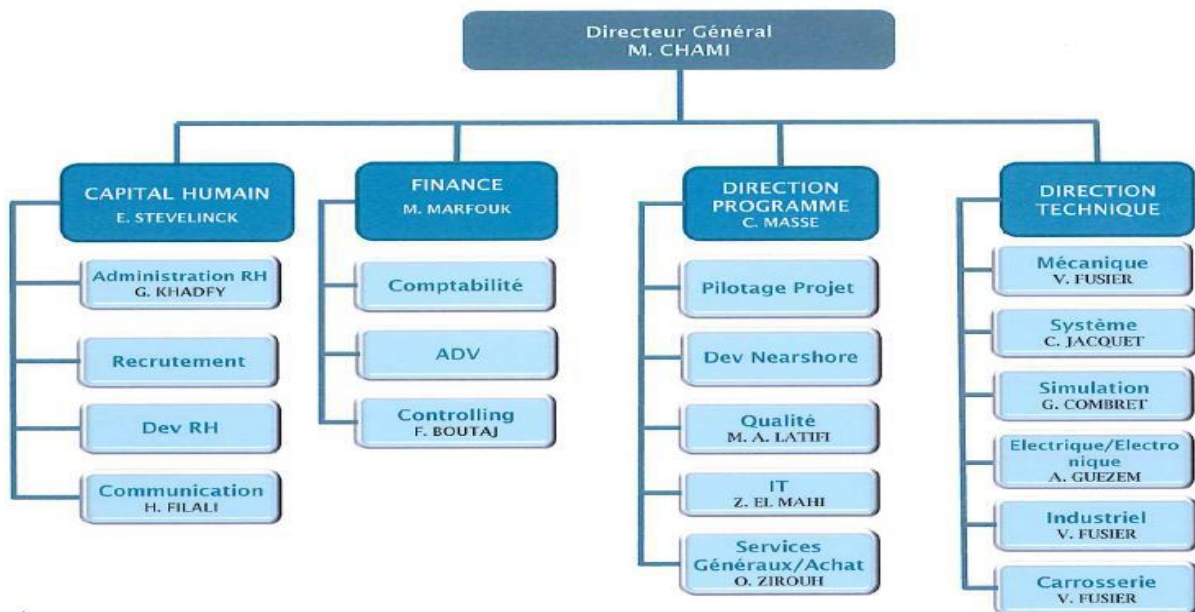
Directeur Général
M. CHAMI

CAPITAL HUMAIN
E. STEVELINCK

Administration RH
G. KHADFY

Recrutement

Dev RH

Communication
H. FILALI

FINANCE
M. MARFOUK

Comptabilité

ADV

Controlling
F. BOUTAJ

DIRECTION PROGRAMME
C. MASSE

Pilotage Projet

Dev Nearshore

Qualité
M. A. LATIFI

IT
Z. EL MAHI

Services Généraux/Achat
O. ZIROUH

DIRECTION TECHNIQUE

Mécanique
V. FUSIER

Système
C. JACQUET

Simulation
G. COMBRET

Electrique/Electronique
A. GUEZEM

Industriel
V. FUSIER

Carrosserie
V. FUSIER